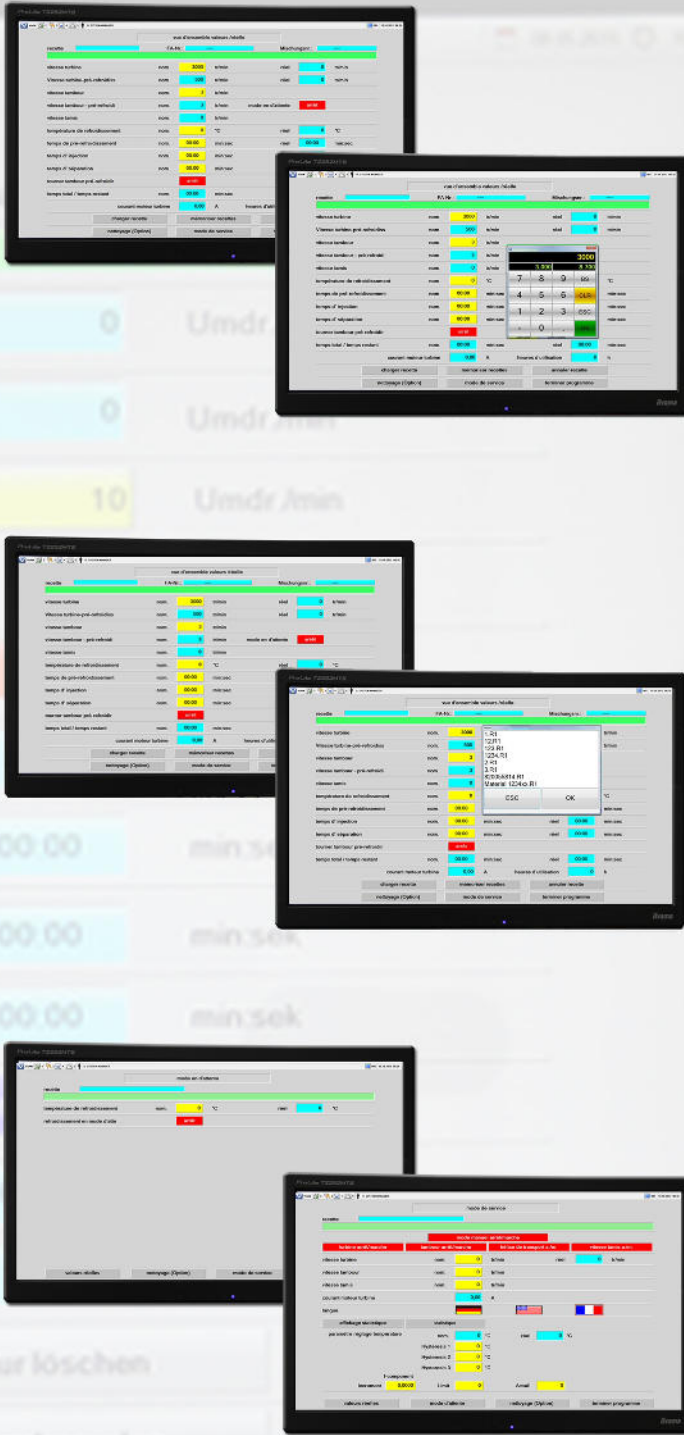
vue d'ensemble valeurs /réelle

recette

FA-Nr.

Mischungsnr.

vitesse turbine

nom.

3000

t/min

réel

0

min-1

vitesse turbine pré-refroidie

nom.

100

t/min

réel

0

min-1

vitesse tambour

nom.

3

t/min

vitesse tambour - pré-refroidi

nom.

3

t/min

mode en d'attente

arrêt

vitesse tamis

nom.

5

t/min

température du refroidissement

nom.

0

°C

réel

0

°C

temps de pré-refroidissement

nom.

00:00

min:sec

réel

00:00

min:sec

temps d' injection

nom.

00:00

min:sec

temps d' séparation

nom.

00:00

min:sec

tourner tambour pré-refroidi

arrêt

temps total / temps restant

nom.

00:00

min:sec

courant moteur turbine

0,00

A

heures d'utilisation

0

h

charger recette

mémoriser recettes

annuler recette

nettoyage (Option)

mode de service

terminer programme

3000

7

8

9

BS

4

5

6

CLR

1

2

3

ESC

-

0

.

OK

1.RI
123RI
123 RI
1234 RI
2 RI
3 RI
KS5BAB14 RI
Material 1234cc RI

ESC

OK

0

Umdr./min

0

Umdr./min

10

Umdr./min

00:00

min:sek

00:00

min:sek

00:00

min:sek

mode en d'attente

recette

température du refroidissement

nom.

0

°C

réel

0

°C

refroidissement en mode d'idle

arrêt

valeurs réelles

nettoyage (Option)

mode de service

mode de service

recette

turbine arrêt/marche

tambour arrêt/marche

faire descendre la fle

vitesse tamis arrêt

vitesse turbine

nom.

0

t/min

réel

0

t/min

vitesse tambour

nom.

0

t/min

vitesse tamis

nom.

0

t/min

courant moteur turbine

0,00

A

langue

affichage électrique

marquage

paramètre réglage température

nom.

0

°C

réel

0

°C

Hystérèse 1

0

°C

Hystérèse 2

0

°C

Hystérèse 3

0

°C

Tolérance

0,0000

Limit

0

Anzahl

0

valeurs réelles

mode d'attente

nettoyage (Option)

terminer programme

ur löschen

iiyama